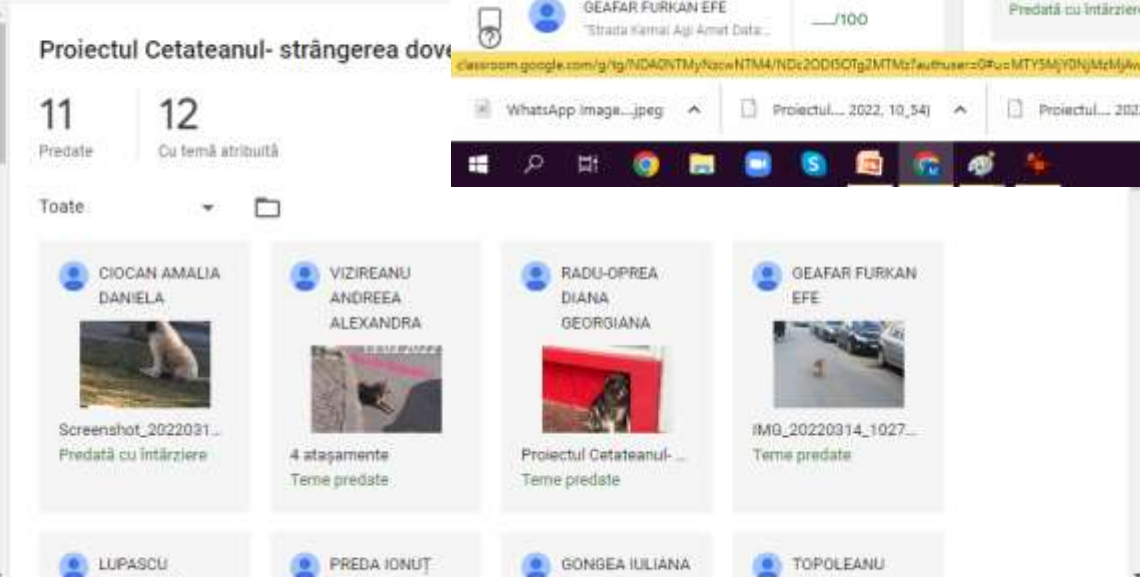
GEAFAR FURKAN EFE
"Strada Kemal Agi Amet Data...
___/100
Predată cu întârziere

Proiectul Cetateanul- strângerea dove

classroom.google.com/g/tg/NDA0NTMyNzcwNTM4/NDc2ODI5OTg2MTMz?authuser=0#u=MTY5MjY0NjMzMjAw

WhatsApp Image....jpeg
Proiectul.... 2022, 10_54)
Proiectul.... 202

11
Predate

12
Cu temă atribuită

Toate

CIOCAN AMALIA DANIELA
Screenshot_2022031...
Predată cu întârziere

VIZIREANU ANDREEA ALEXANDRA
4 atașamente
Teme predate

RADU-OPREA DIANA GEORGIANA
Proiectul Cetateanul-...
Teme predate

GEAFAR FURKAN EFE
IMG_20220314_1027...
Teme predate

LUPASCU

PREDA IONUȚ

GONGEA IULIANA

TOPOLEANU